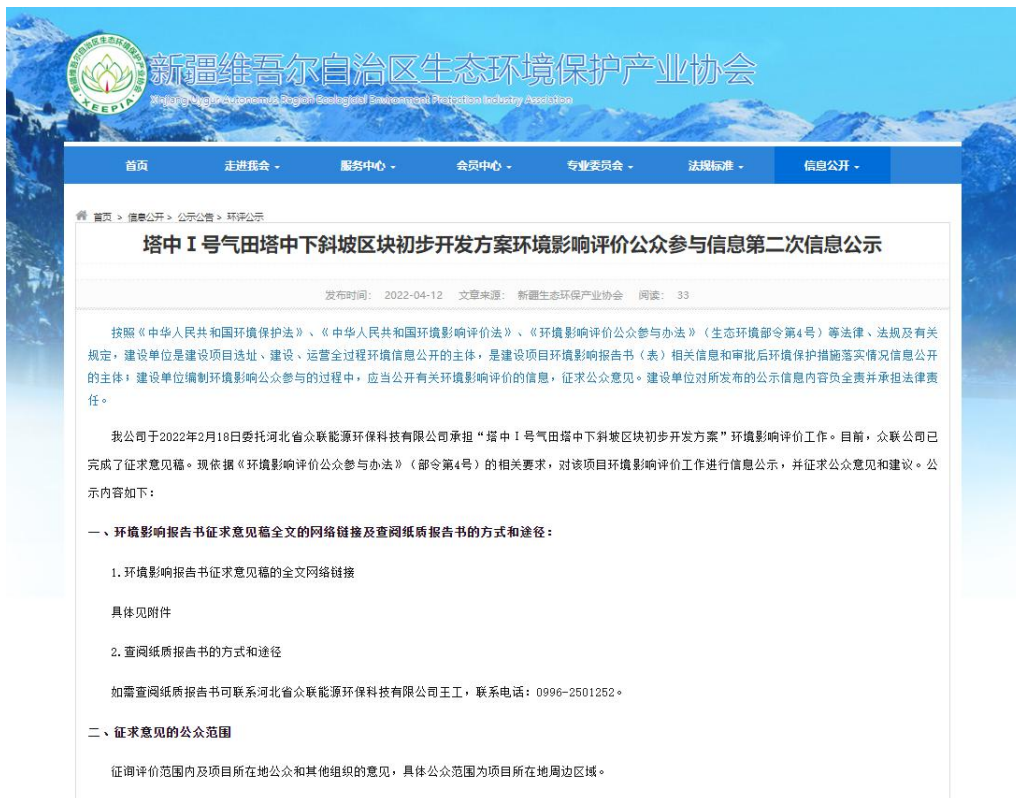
新疆维吾尔自治区生态环境保护产业协会
XEEPIA
Xinjiang Uygur Autonomous Region Ecological Environment Protection Industry Association

首页 | 走进我会 | 服务中心 | 会员中心 | 专业委员会 | 法规标准 | 信息公开

首页 > 信息公开 > 公示公告 > 环评公示

塔中Ⅰ号气田塔中下斜坡区块初步开发方案环境影响评价公众参与信息第二次信息公示

发布时间： 2022-04-12 文章来源： 新疆生态环保产业协会 阅读： 33

按照《中华人民共和国环境保护法》、《中华人民共和国环境影响评价法》、《环境影响评价公众参与办法》（生态环境部令第4号）等法律、法规及有关规定，建设单位是建设项目选址、建设、运营全过程环境信息公开的主体，是建设项目环境影响报告书（表）相关信息和审批后环境保护措施落实情况信息公开的主体；建设单位编制环境影响公众参与的过程中，应当公开有关环境影响评价的信息，征求公众意见。建设单位对所发布的公示信息内容负全责并承担法律责任。

我公司于2022年2月18日委托河北省众联能源环保科技有限公司承担“塔中Ⅰ号气田塔中下斜坡区块初步开发方案”环境影响评价工作。目前，众联公司已完成了征求意见稿。现依据《环境影响评价公众参与办法》（部令第4号）的相关要求，对该项目环境影响评价工作进行信息公示，并征求公众意见和建议。公示内容如下：

一、环境影响报告书征求意见稿全文的网络链接及查阅纸质报告书的方式和途径：

1.环境影响报告书征求意见稿的全文网络链接

具体见附件

2.查阅纸质报告书的方式和途径

如需查阅纸质报告书可联系河北省众联能源环保科技有限公司王工，联系电话：0996-2501252。

二、征求意见的公众范围

征询评价范围内及项目所在地公众和其他组织的意见，具体公众范围为项目所在地周边区域。